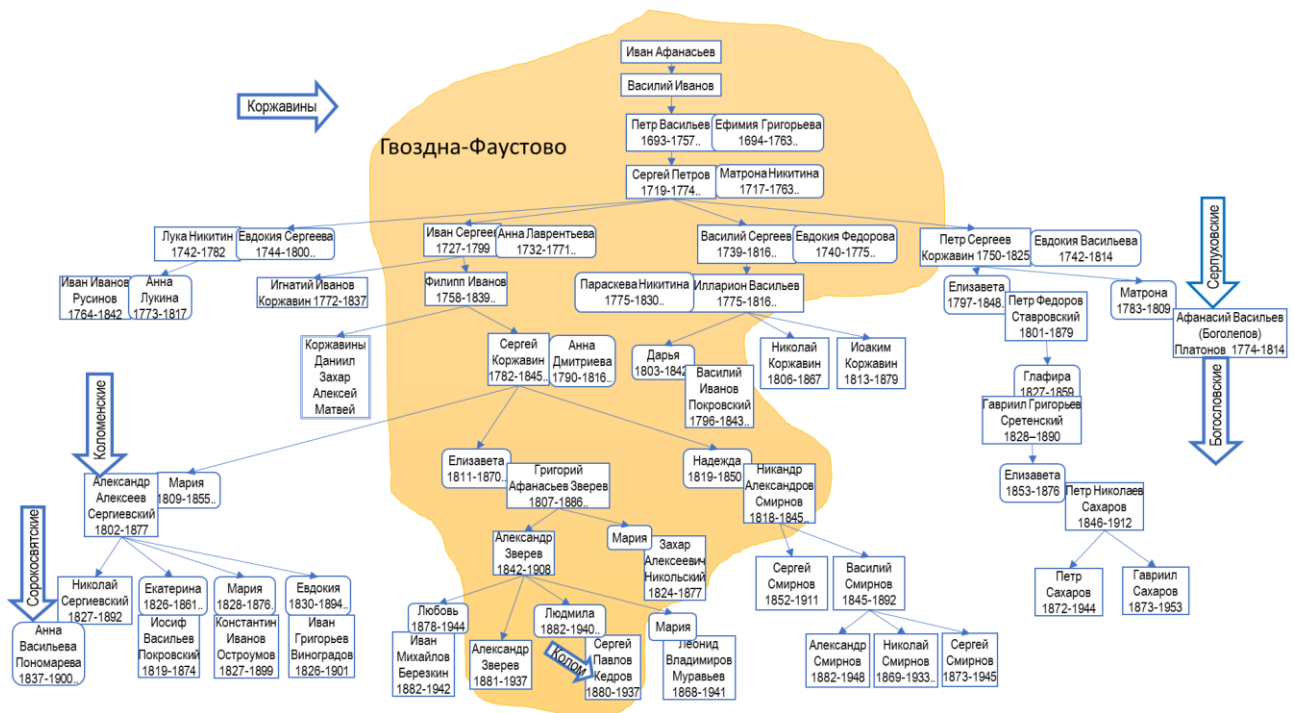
Коржавины

Гвоздна-Фаустово

Иван Афанасьев

Василий Иванов

Петр Васильев 1693-1757..
Ефимия Григорьева 1694-1763..

Сергей Петров 1719-1774..
Матрона Никитина 1717-1763..

Лука Никитин 1742-1782
Евдокия Сергеева 1744-1800..

Иван Сергеев 1727-1799
Анна Лаврентьева 1732-1771..

Василий Сергеев 1739-1816..
Евдокия Федорова 1740-1775..

Петр Сергеев Коржавин 1750-1825
Евдокия Васильева 1742-1814

Серпуховские

Иван Иванов Русинов 1764-1842
Анна Лукина 1773-1817

Игнатий Иванов Коржавин 1772-1837

Филипп Иванов 1758-1839..

Параскева Никитина 1775-1830..
Илларион Васильев 1775-1816..

Елизавета 1797-1848..
Петр Федоров Ставровский 1801-1879

Матрона 1783-1809
Афанасий Васильев (Боголепов) Платонов 1774-1814

Коржавины Даниил Захар Алексей Матвей

Сергей Коржавин 1782-1845..
Анна Дмитриева 1790-1816..

Дарья 1803-1842
Василий Иванов Покровский 1796-1843..

Николай Коржавин 1806-1867
Иоаким Коржавин 1813-1879

Глафира 1827-1859
Гавриил Григорьев Сретенский 1828–1890

Богословские

Коломенские

Александр Алексеев Сергиевский 1802-1877
Мария 1809-1855..

Елизавета 1811-1870..
Григорий Афанасьев Зверев 1807-1886..

Надежда 1819-1850
Никандр Александров Смирнов 1818-1845..

Елизавета 1853-1876
Петр Николаев Сахаров 1846-1912

Сорокосвятские

Николай Сергиевский 1827-1892

Екатерина 1826-1861..
Иосиф Васильев Покровский 1819-1874

Мария 1828-1876..
Константин Иванов Остроумов 1827-1899

Евдокия 1830-1894..
Иван Григорьев Виноградов 1826-1901

Анна Васильева Пономарева 1837-1900..

Александр Зверев 1842-1908

Мария
Захар Алексеевич Никольский 1824-1877

Сергей Смирнов 1852-1911

Василий Смирнов 1845-1892

Петр Сахаров 1872-1944
Гавриил Сахаров 1873-1953

Любовь 1878-1944
Иван Михайлов Березкин 1882-1942

Александр Зверев 1881-1937

Людмила 1882-1940..
Сергей Павлов Кедров 1880-1937

Колом

Мария
Леонид Владимиров Муравьев 1868-1941

Александр Смирнов 1882-1948
Николай Смирнов 1869-1933..
Сергей Смирнов 1873-1945